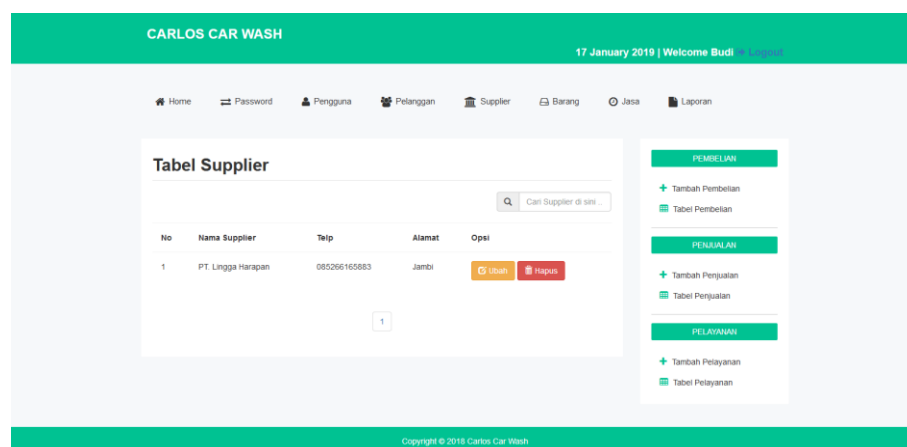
CARLOS CAR WASH

17 January 2019 | Welcome Budi Logout

Home Password Pengguna Pelanggan Supplier Barang Jasa Laporan

Tabel Supplier

Cari Supplier di sini ...

| No | Nama Supplier | Telp | Alamat | Opsi |
|---|---|---|---|---|
| 1 | PT. Lingga Harapan | 085266165883 | Jambi | Ubah Hapus |

1

PEMBELIAN

Tambah Pembelian

Tabel Pembelian

PENJUALAN

Tambah Penjualan

Tabel Penjualan

PELAYANAN

Tambah Pelayanan

Tabel Pelayanan

Copyright © 2018 Carlos Car Wash